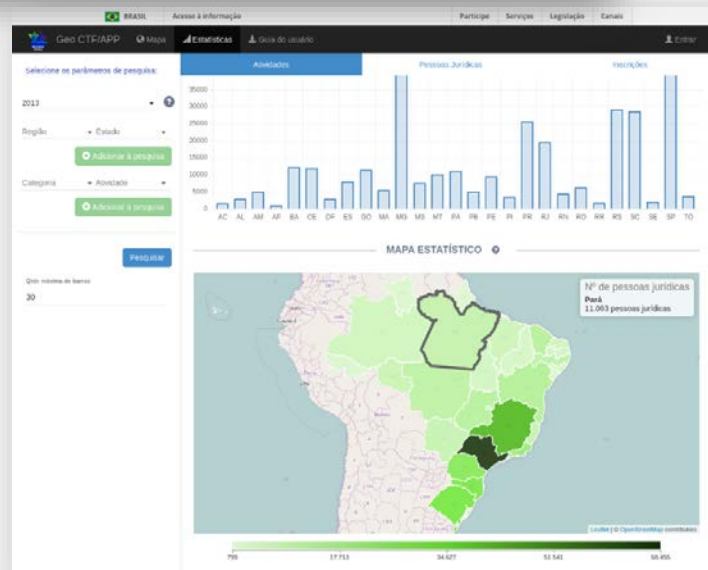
BRASIL Acesso à informação Participe Serviços Legislação Canais

Geo CTF/APP Mapa Estatísticas Guia do usuário Entrar

Selecione os parâmetros de pesquisa:

2013

Região Estado

Adicionar à pesquisa

Categoria Atividade

Adicionar à pesquisa

Pesquisar

Qtde máxima de barras

30

Atividades Pessoas Jurídicas Inscrições

35000
30000
25000
20000
15000
10000
5000
0

AC AL AM AP BA CE DF ES GO MA MG MS MT PA PB PE PI PR RJ RN RO RR RS SC SE SP TO

MAPA ESTATÍSTICO

Nº de pessoas jurídicas
Pará
11.063 pessoas jurídicas

Leaflet | © OpenStreetMap contributors

795 17.713 34.627 51.541 68.455